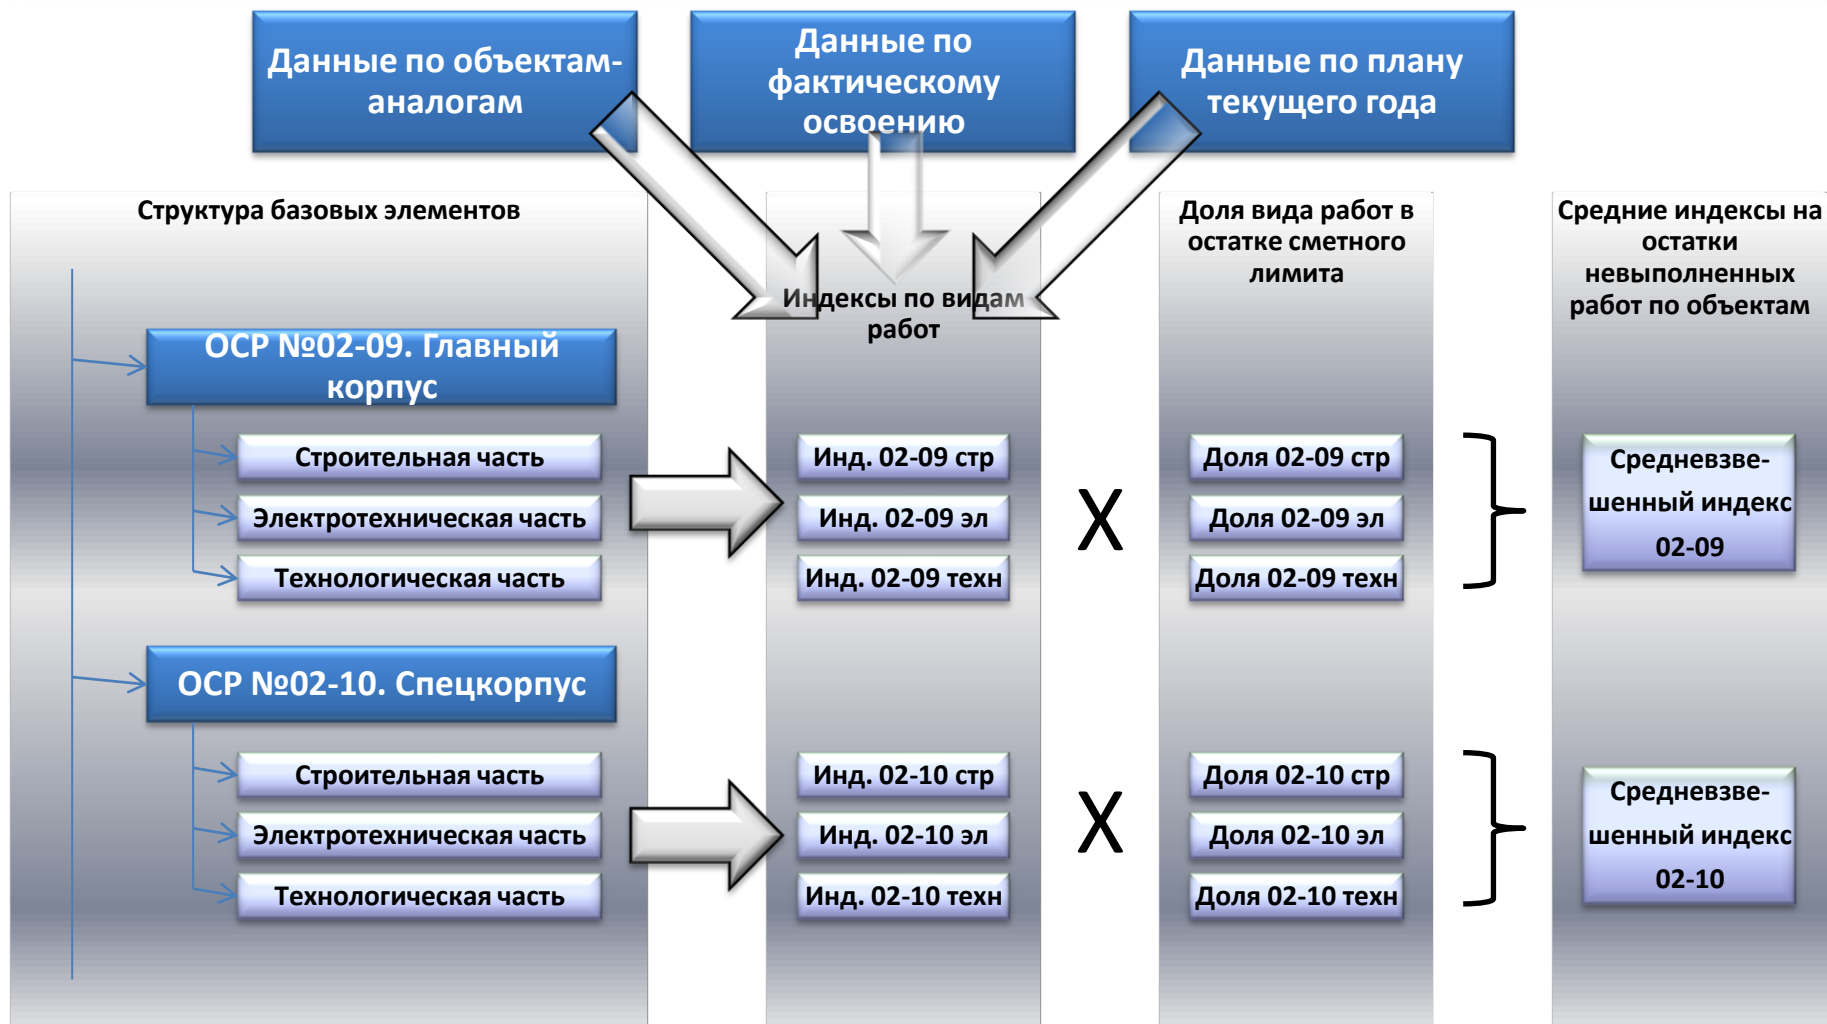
Данные по объектам-аналогам

Данные по фактическому освоению

Данные по плану текущего года

Структура базовых элементов

Индексы по видам работ

Доля вида работ в остатке сметного лимита

Средние индексы на остатки невыполненных работ по объектам

ОСР №02-09. Главный корпус

Строительная часть

Электротехническая часть

Технологическая часть

Инд. 02-09 стр

Инд. 02-09 эл

Инд. 02-09 техн

X

Доля 02-09 стр

Доля 02-09 эл

Доля 02-09 техн

Средневзвешенный индекс 02-09

ОСР №02-10. Спецкорпус

Строительная часть

Электротехническая часть

Технологическая часть

Инд. 02-10 стр

Инд. 02-10 эл

Инд. 02-10 техн

X

Доля 02-10 стр

Доля 02-10 эл

Доля 02-10 техн

Средневзвешенный индекс 02-10